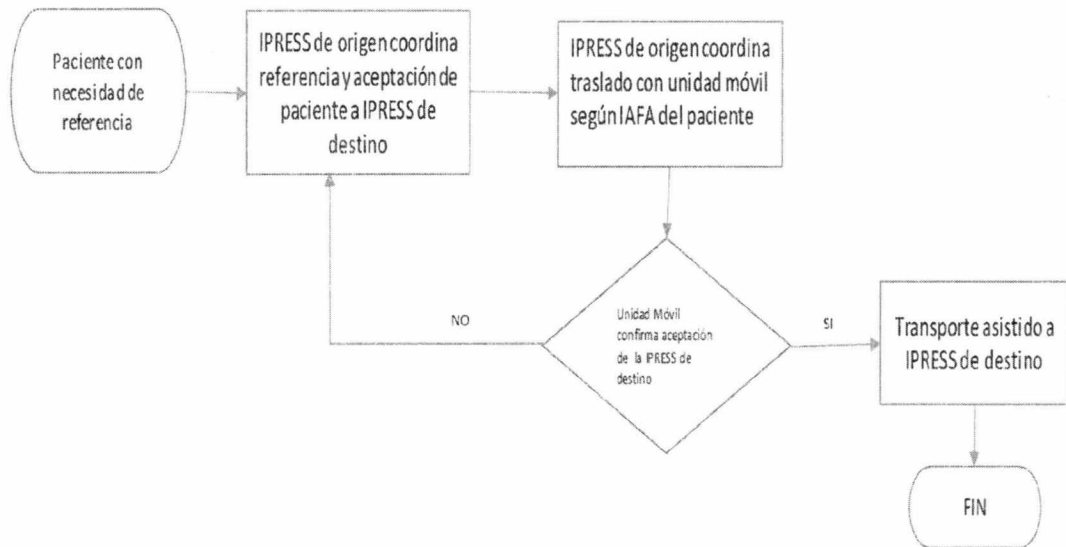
Paciente con necesidad de referencia

IPRESS de origen coordina referencia y aceptación de paciente a IPRESS de destino

IPRESS de origen coordina traslado con unidad móvil según IAFA del paciente

Unidad Móvil confirma aceptación de la IPRESS de destino

NO

SI

Transporte asistido a IPRESS de destino

FIN